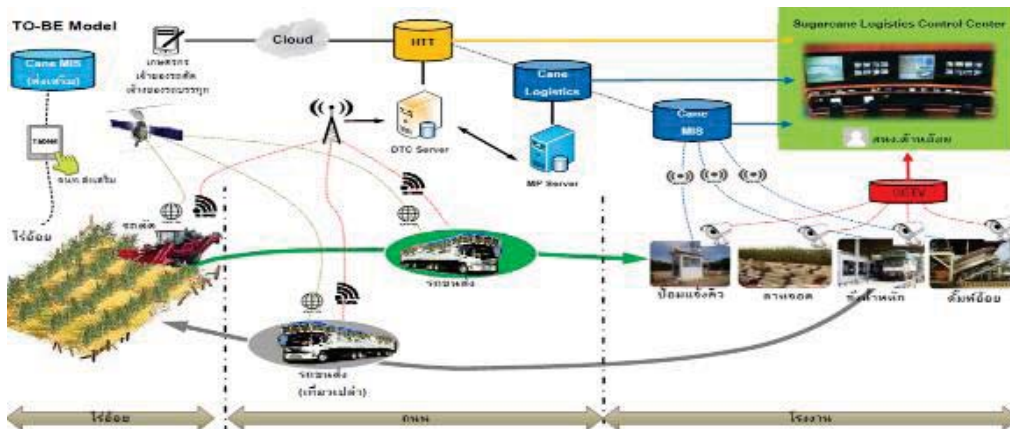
TO-BE Model

Cane MIS (ส่งเสริม)

เกษตรกร เจ้าของรถตัด เจ้าของรถบรรทุก

Cloud

HTT

Sugarcane Logistics Control Center

Cane Logistics

Cane MIS

DTC Server

MP Server

TABLET

จนท. ส่งเสริม

ไร่อ้อย

รถตัด

รถขนส่ง

รถขนส่ง (เที่ยวเปล่า)

CCTV

ป้อมแจ้งคิว

ลานจอด

ชั่งน้ำหนัก

ดั้มพ์อ้อย

ไร่อ้อย

ถนน

โรงงาน